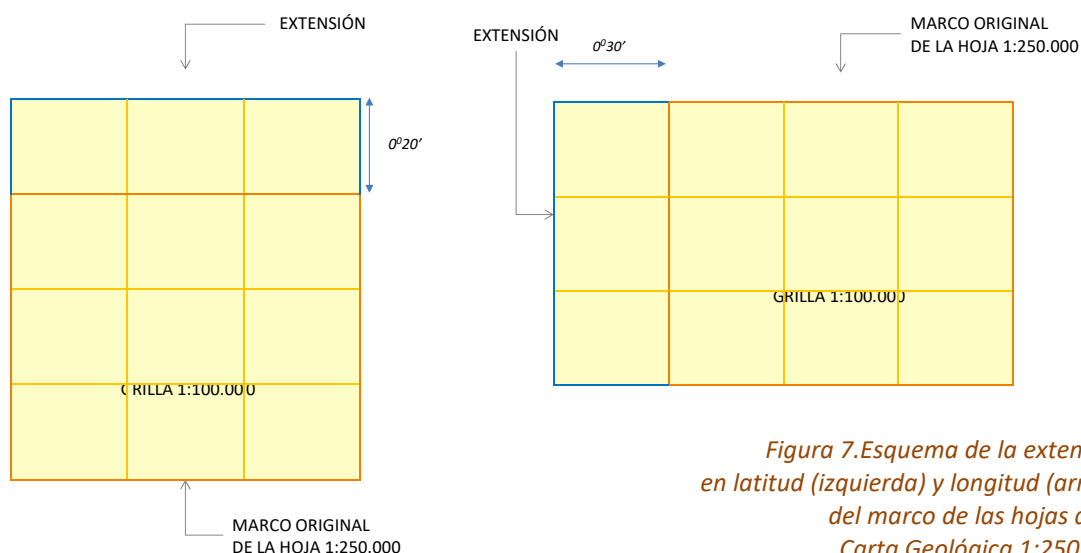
EXTENSIÓN

$0^{0}20'$

GRILLA 1:100.000

MARCO ORIGINAL DE LA HOJA 1:250.000

EXTENSIÓN

$0^{0}30'$

MARCO ORIGINAL DE LA HOJA 1:250.000

GRILLA 1:100.000

Figura 7.Esquema de la exten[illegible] en latitud (izquierda) y longitud (ar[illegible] del marco de las hojas d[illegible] Carta Geológica 1:250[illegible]